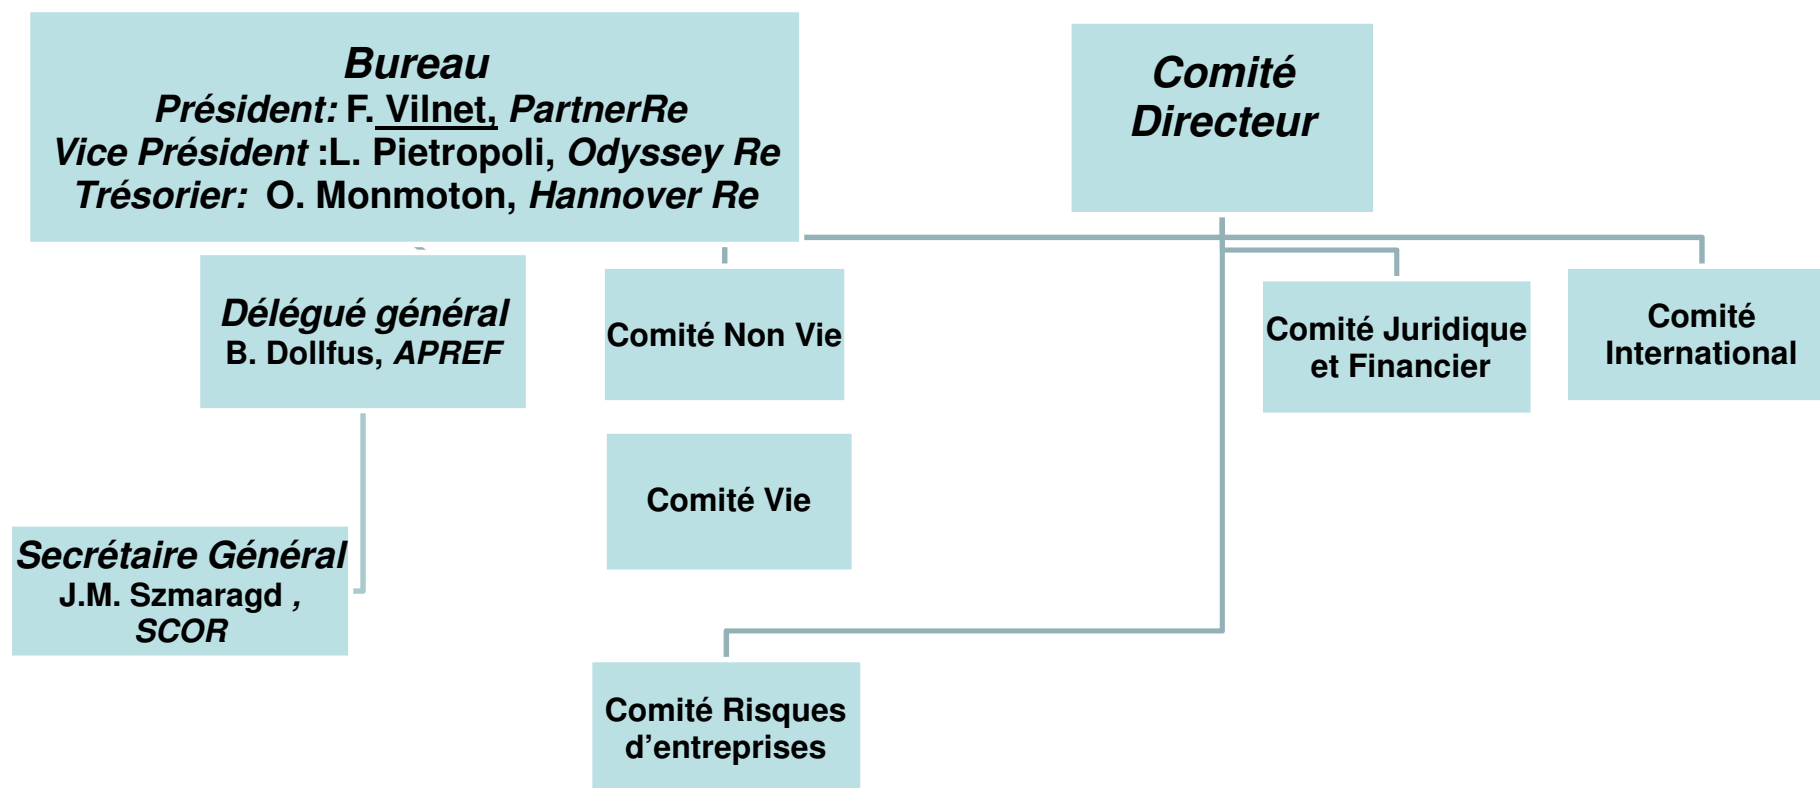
Bureau
Président: F. Vilnet, PartnerRe
Vice Président :L. Pietropoli, Odyssey Re
Trésorier: O. Monmoton, Hannover Re

Comité Directeur

Délégué général
B. Dollfus, APREF

Comité Non Vie

Comité Juridique et Financier

Comité International

Comité Vie

Secrétaire Général
J.M. Szmaragd , SCOR

Comité Risques d'entreprises